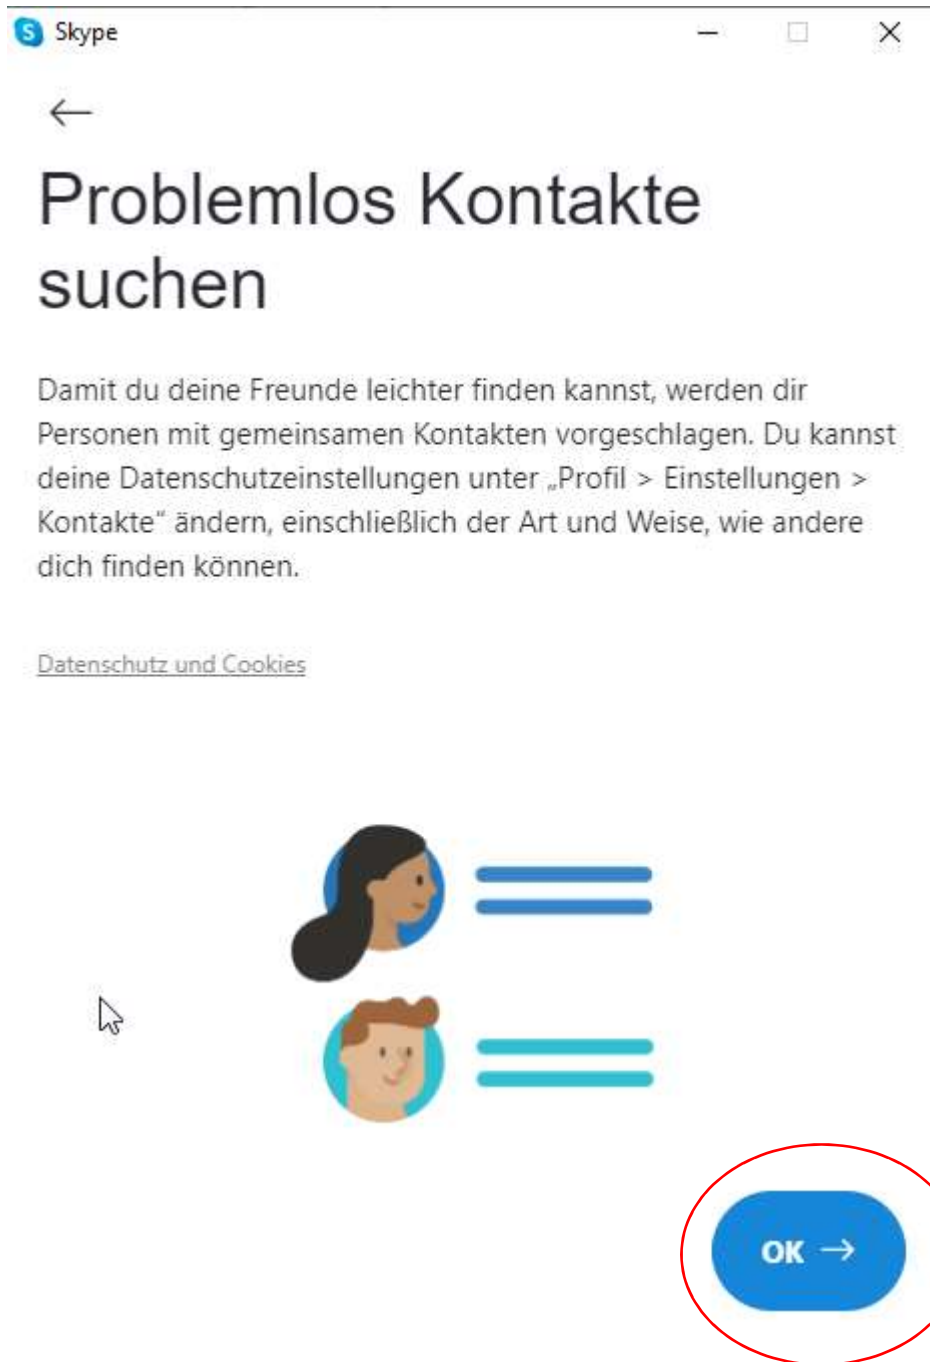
Skype

Problemlos Kontakte suchen

Damit du deine Freunde leichter finden kannst, werden dir Personen mit gemeinsamen Kontakten vorgeschlagen. Du kannst deine Datenschutzeinstellungen unter „Profil > Einstellungen > Kontakte" ändern, einschließlich der Art und Weise, wie andere dich finden können.

Datenschutz und Cookies

OK →